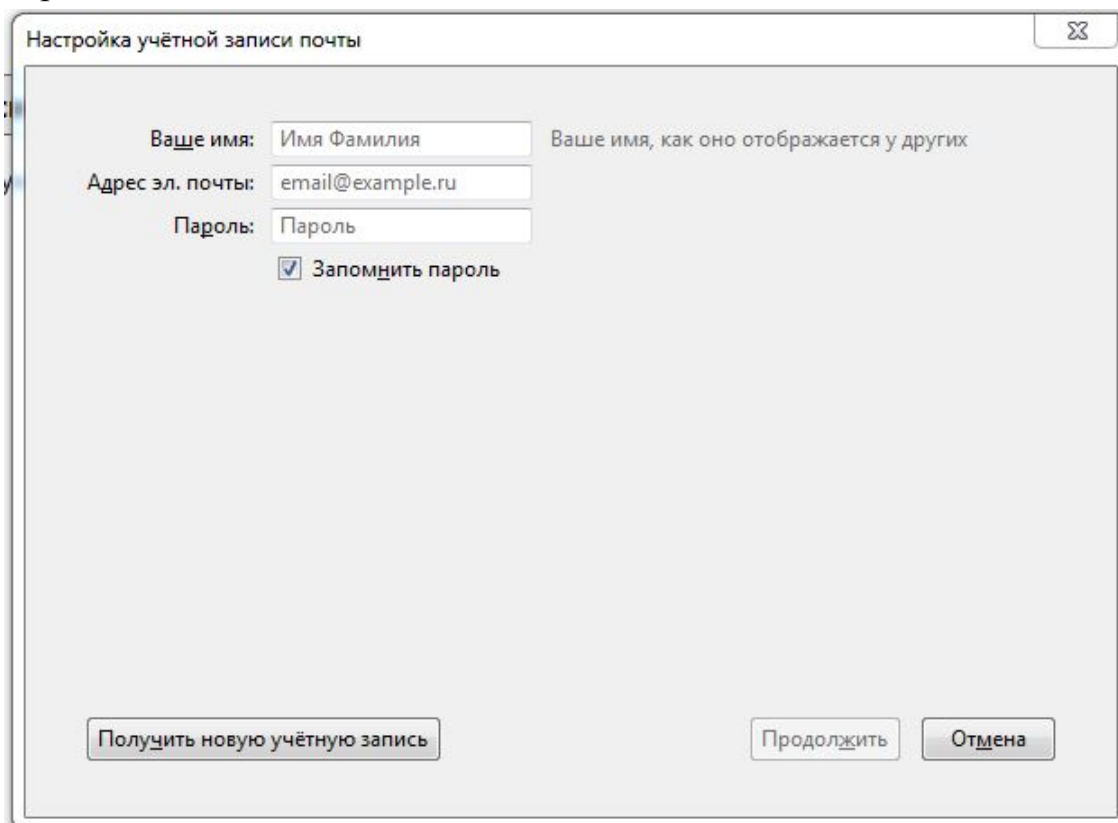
Настройка учётной записи почты

Ваше имя: Имя Фамилия Ваше имя, как оно отображается у других

Адрес эл. почты: email@example.ru

Пароль: Пароль

Запомнить пароль

Получить новую учётную запись

Продолжить

Отмена